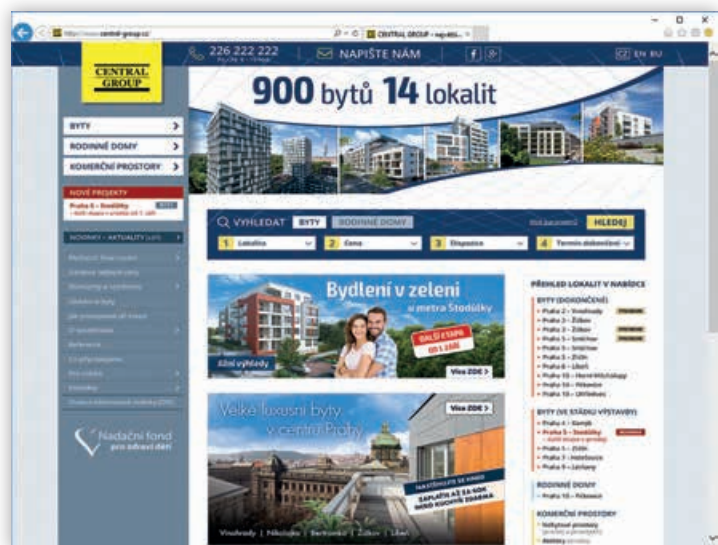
http://www.central-group.cz/

CENTRAL GROUP - největší...

226 222 222

NAPIŠTE NÁM

CZ EN RU

CENTRAL GROUP

900 bytů 14 lokalit

BYTY

RODINNÉ DOMY

KOMERČNÍ PROSTORY

NOVÉ PROJEKTY

Praha 5 - Stodůlky

VYHLEDAT BYTY RODINNÉ DOMY

HLEDEJ

1 Lokalita

2 Cena

3 Dispozice

4 Termín dokončení

Bydlení v zeleni u metra Stodůlky

Užijte výhledy

Více ZDE >

PŘEHLED LOKALIT V NABÍDCE

BYTY (DOKONČENÉ)

Praha 2 - Vinohrady

Praha 3 - Žižkov

Praha 3 - Žižkov

Praha 5 - Smíchov

Praha 5 - Smíchov

Praha 7 - Holešovice

Praha 8 - Libeň

Praha 9 - Zličín

Praha 10 - Hostivař

Praha 10 - Záběhlice

Velké luxusní byty v centru Prahy

Více ZDE >

Vinohrady | Nikolajka | Bertramka | Žižkov | Libeň

BYTY (VE STÁDIU VÝSTAVBY)

Praha 4 - Kamýk

Praha 5 - Stodůlky

Praha 5 - Zličín

Praha 8 - Libeň

Praha 9 - Letňany

RODINNÉ DOMY

Praha 10 - Pitkovice

KOMERČNÍ PROSTORY

Nadační fond pro zdravé děti